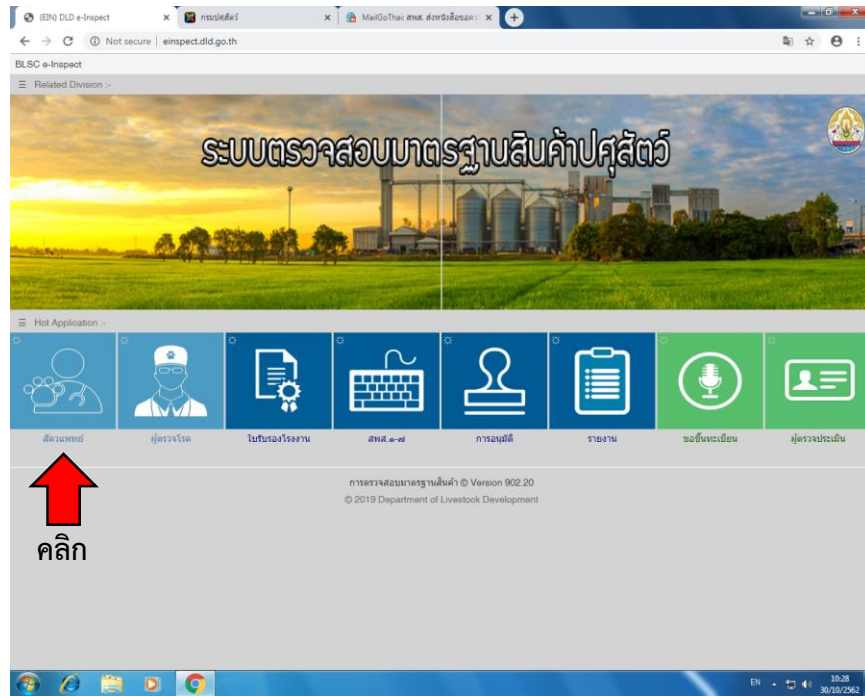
(EIN) DLD e-Inspect ×
กรมปศุสัตว์ ×
MailGoThai สพส. ส่งหนังสือขอ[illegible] ×

Not secure | einspect.dld.go.th

BLSC e-Inspect

☰ Related Division :-

ระบบตรวจสอบมาตรฐานสินค้าปศุสัตว์

☰ Hot Application :-

สัตวแพทย์
ผู้ตรวจโรค
ใบรับรองโรงงาน
สพส.๑-๗
การอนุมัติ
รายงาน
ขอขึ้นทะเบียน
ผู้ตรวจประเมิน

คลิก

การตรวจสอบมาตรฐานสินค้า © Version 902.20
© 2019 Department of Livestock Development

EN
10:28
30/10/2562